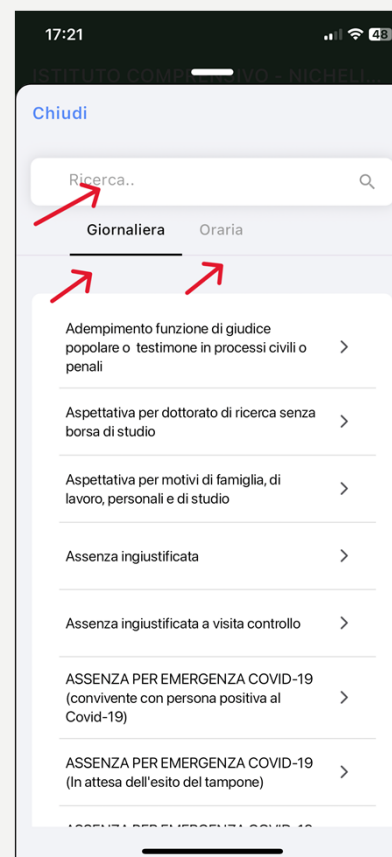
17:21

48

ISTITUTO COMPRENSIVO - NICHELI...

Chiudi

Ricerca..

Giornaliera

Oraria

Adempimento funzione di giudice popolare o testimone in processi civili o penali

Aspettativa per dottorato di ricerca senza borsa di studio

Aspettativa per motivi di famiglia, di lavoro, personali e di studio

Assenza ingiustificata

Assenza ingiustificata a visita controllo

ASSENZA PER EMERGENZA COVID-19 (convivente con persona positiva al Covid-19)

ASSENZA PER EMERGENZA COVID-19 (In attesa dell'esito del tampone)

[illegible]